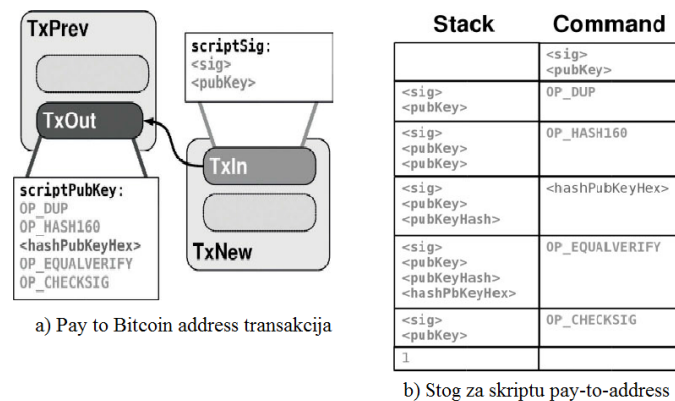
TxPrev

TxOut

scriptPubKey:
OP_DUP
OP_HASH160
<hashPubKeyHex>
OP_EQUALVERIFY
OP_CHECKSIG

scriptSig:
<sig>
<pubKey>

TxIn

TxNew

a) Pay to Bitcoin address transakcija

| Stack | Command |
|---|---|
| | <sig> <pubKey> |
| <sig> <pubKey> | OP_DUP |
| <sig> <pubKey> <pubKey> | OP_HASH160 |
| <sig> <pubKey> <pubKeyHash> | <hashPubKeyHex> |
| <sig> <pubKey> <pubKeyHash> <hashPbKeyHex> | OP_EQUALVERIFY |
| <sig> <pubKey> | OP_CHECKSIG |
| 1 | |

b) Stog za skriptu pay-to-address